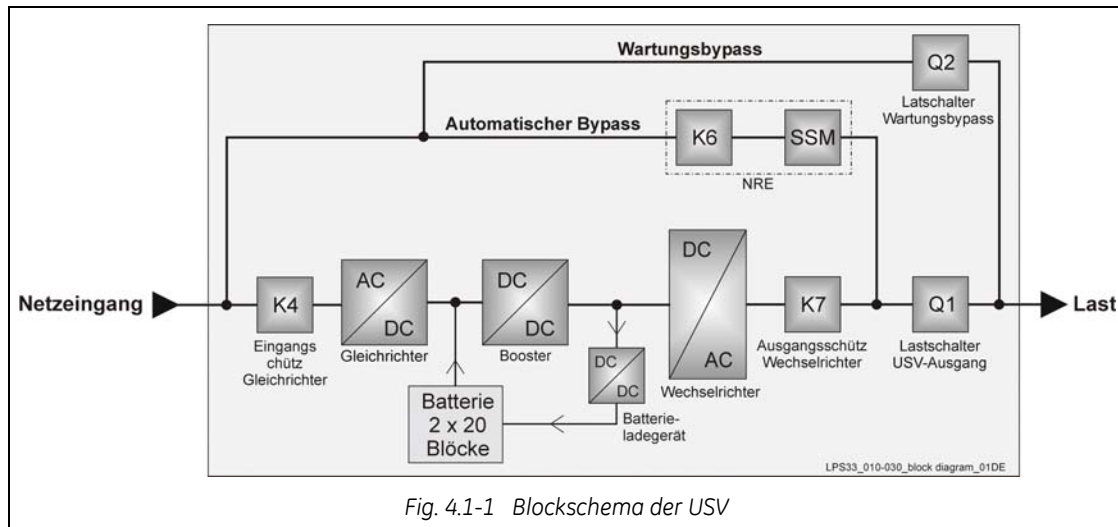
Wartungsbypass

Q2

Latschalter Wartungsbypass

Automatischer Bypass

K6

SSM

NRE

Netzeingang

K4

Eingangs chütz Gleichrichter

AC

DC

Gleichrichter

DC

DC

Booster

DC

DC

Batterie-ladegerät

Batterie 2 x 20 Blöcke

DC

AC

Wechselrichter

K7

Ausgangsschütz Wechselrichter

Q1

Lastschalter USV-Ausgang

Last

LPS33_010-030_block diagram_01DE

Fig. 4.1-1 Blockschema der USV